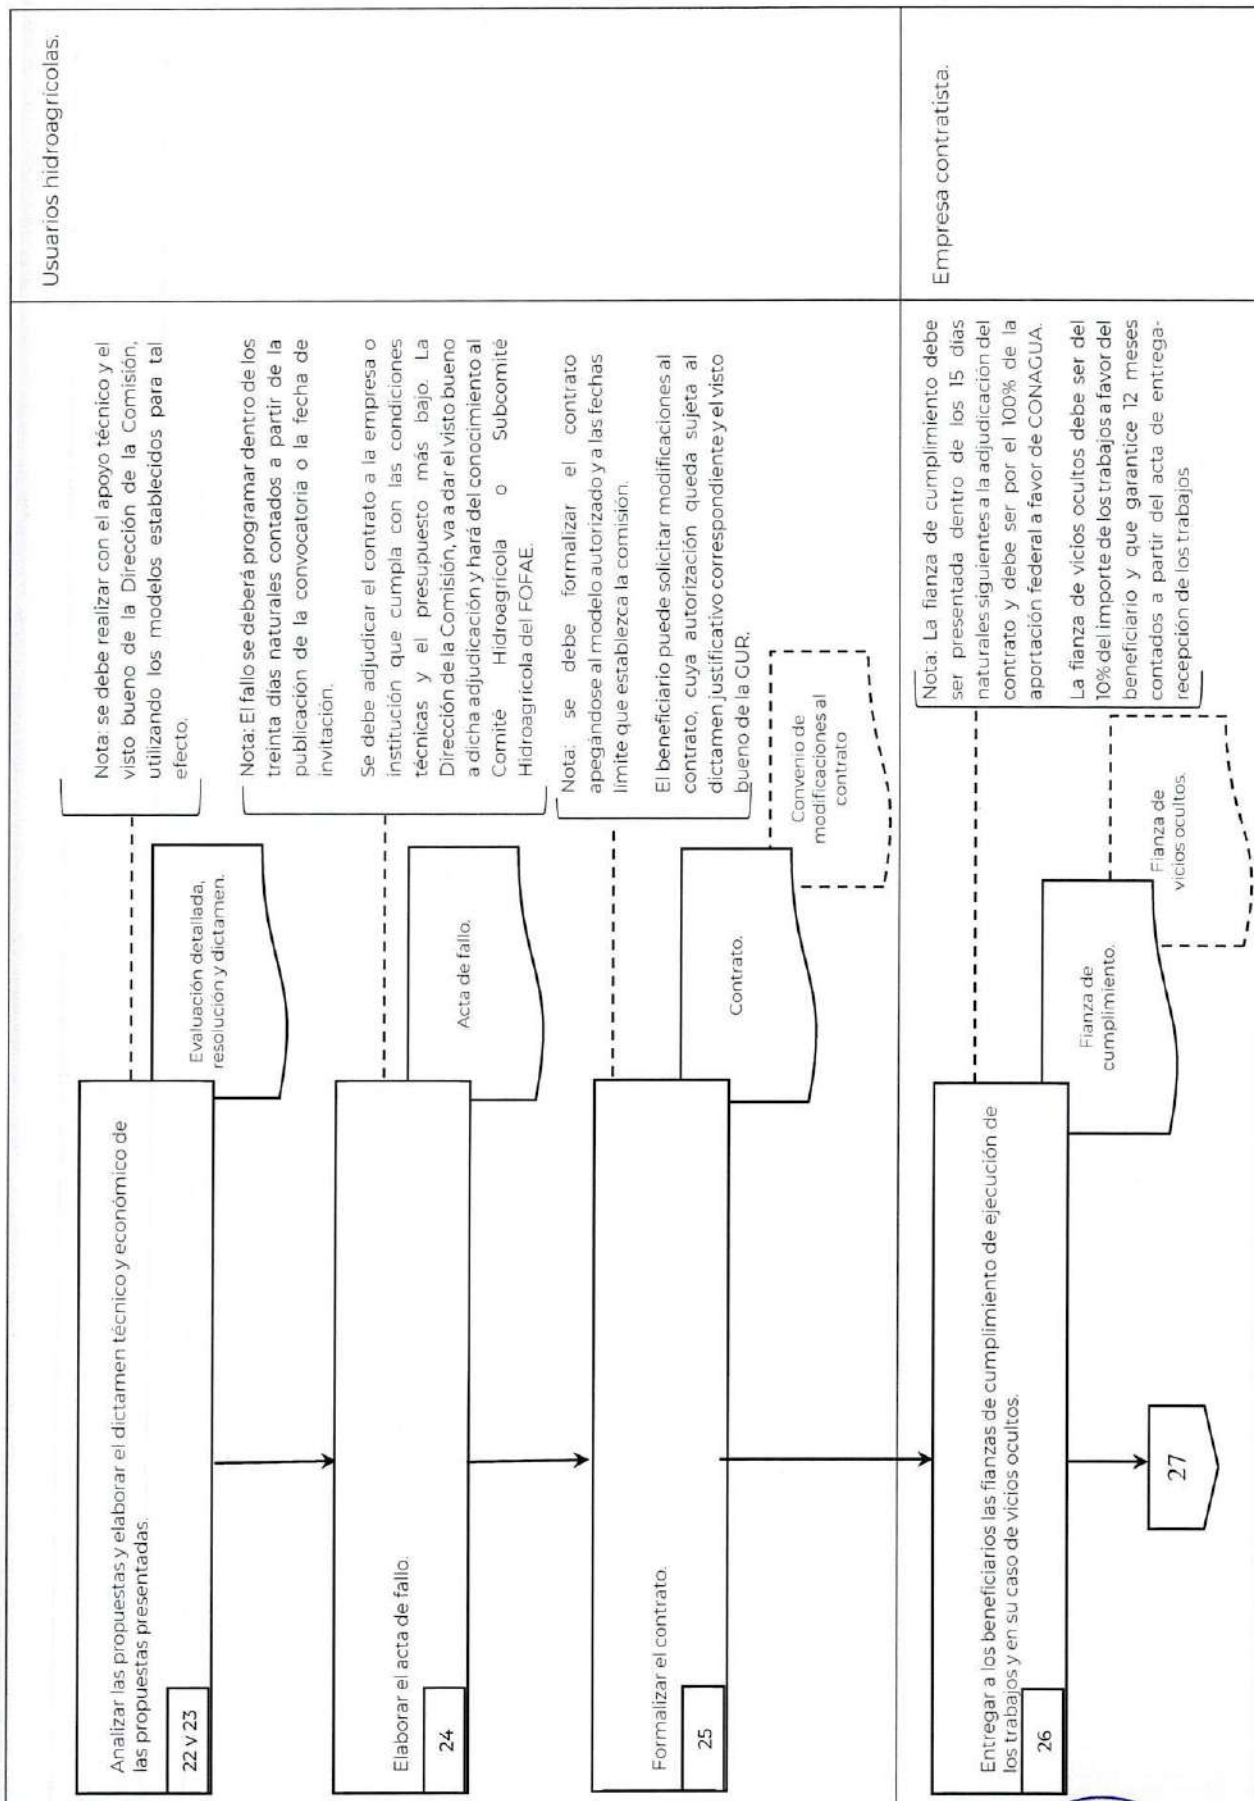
Usuarios hidroagrícolas.

Analizar las propuestas y elaborar el dictamen técnico y económico de las propuestas presentadas.

22 y 23

Evaluación detallada, resolución y dictamen.

Nota: se debe realizar con el apoyo técnico y el visto bueno de la Dirección de la Comisión, utilizando los modelos establecidos para tal efecto.

Elaborar el acta de fallo.

24

Acta de fallo.

Nota: El fallo se deberá programar dentro de los treinta días naturales contados a partir de la publicación de la convocatoria o la fecha de invitación.

Se debe adjudicar el contrato a la empresa o institución que cumpla con las condiciones técnicas y el presupuesto más bajo. La Dirección de la Comisión, va a dar el visto bueno a dicha adjudicación y hará del conocimiento al Comité Hidroagrícola o Subcomité Hidroagrícola del FOFAE.

Formalizar el contrato.

25

Contrato.

Convenio de modificaciones al contrato

Nota: se debe formalizar el contrato apegándose al modelo autorizado y a las fechas límite que establezca la comisión.

El beneficiario puede solicitar modificaciones al contrato, cuya autorización queda sujeta al dictamen justificativo correspondiente y el visto bueno de la GUR.

Empresa contratista.

Entregar a los beneficiarios las fianzas de cumplimiento de ejecución de los trabajos y en su caso de vicios ocultos.

26

Fianza de cumplimiento.

Fianza de vicios ocultos.

Nota: La fianza de cumplimiento debe ser presentada dentro de los 15 días naturales siguientes a la adjudicación del contrato y debe ser por el 100% de la aportación federal a favor de CONAGUA.

La fianza de vicios ocultos debe ser del 10% del importe de los trabajos a favor del beneficiario y que garantice 12 meses contados a partir del acta de entrega-recepción de los trabajos

27